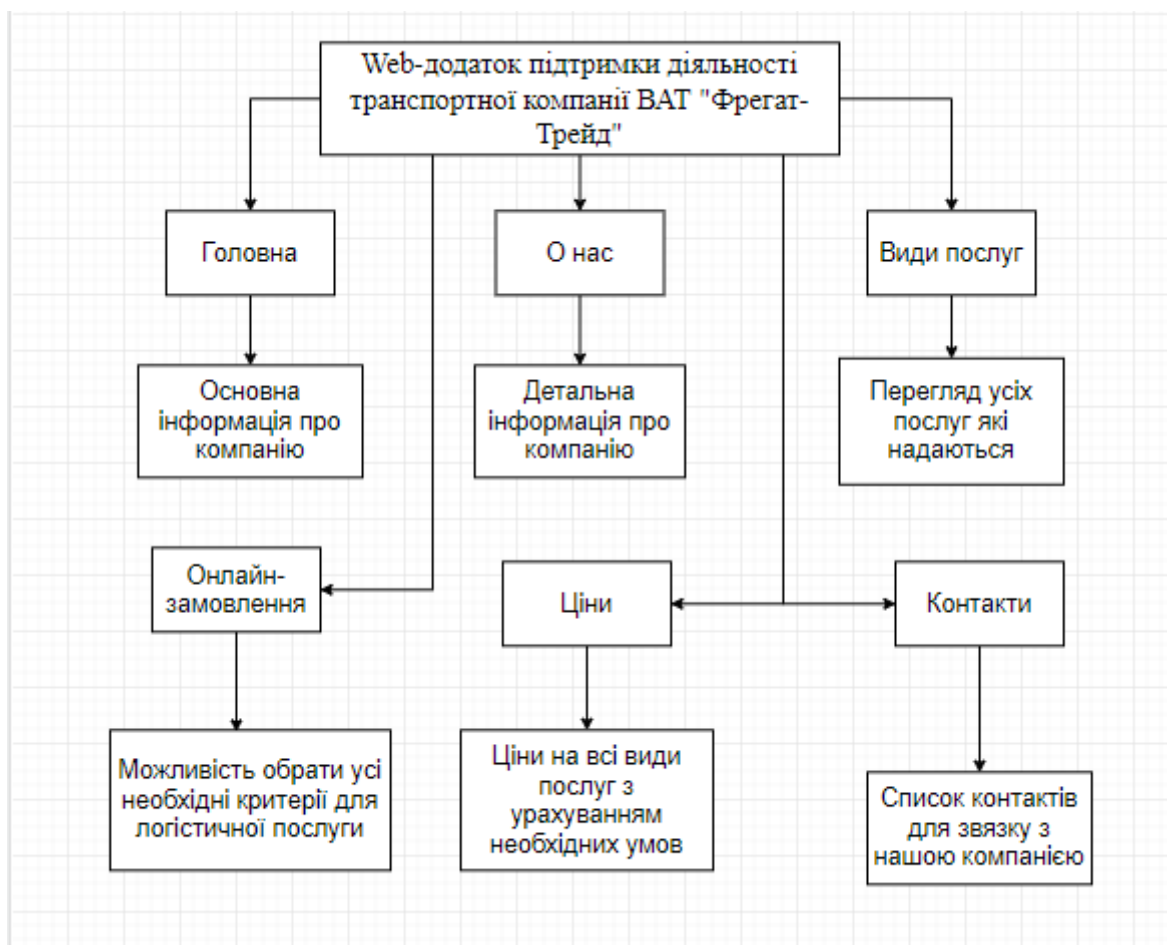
Web-додаток підтримки діяльності транспортної компанії ВАТ "Фрегат-Трейд"

Головна

О нас

Види послуг

Основна інформація про компанію

Детальна інформація про компанію

Перегляд усіх послуг які надаються

Онлайн-замовлення

Ціни

Контакти

Можливість обрати усі необхідні критерії для логістичної послуги

Ціни на всі види послуг з урахуванням необхідних умов

Список контактів для звязку з нашою компанією